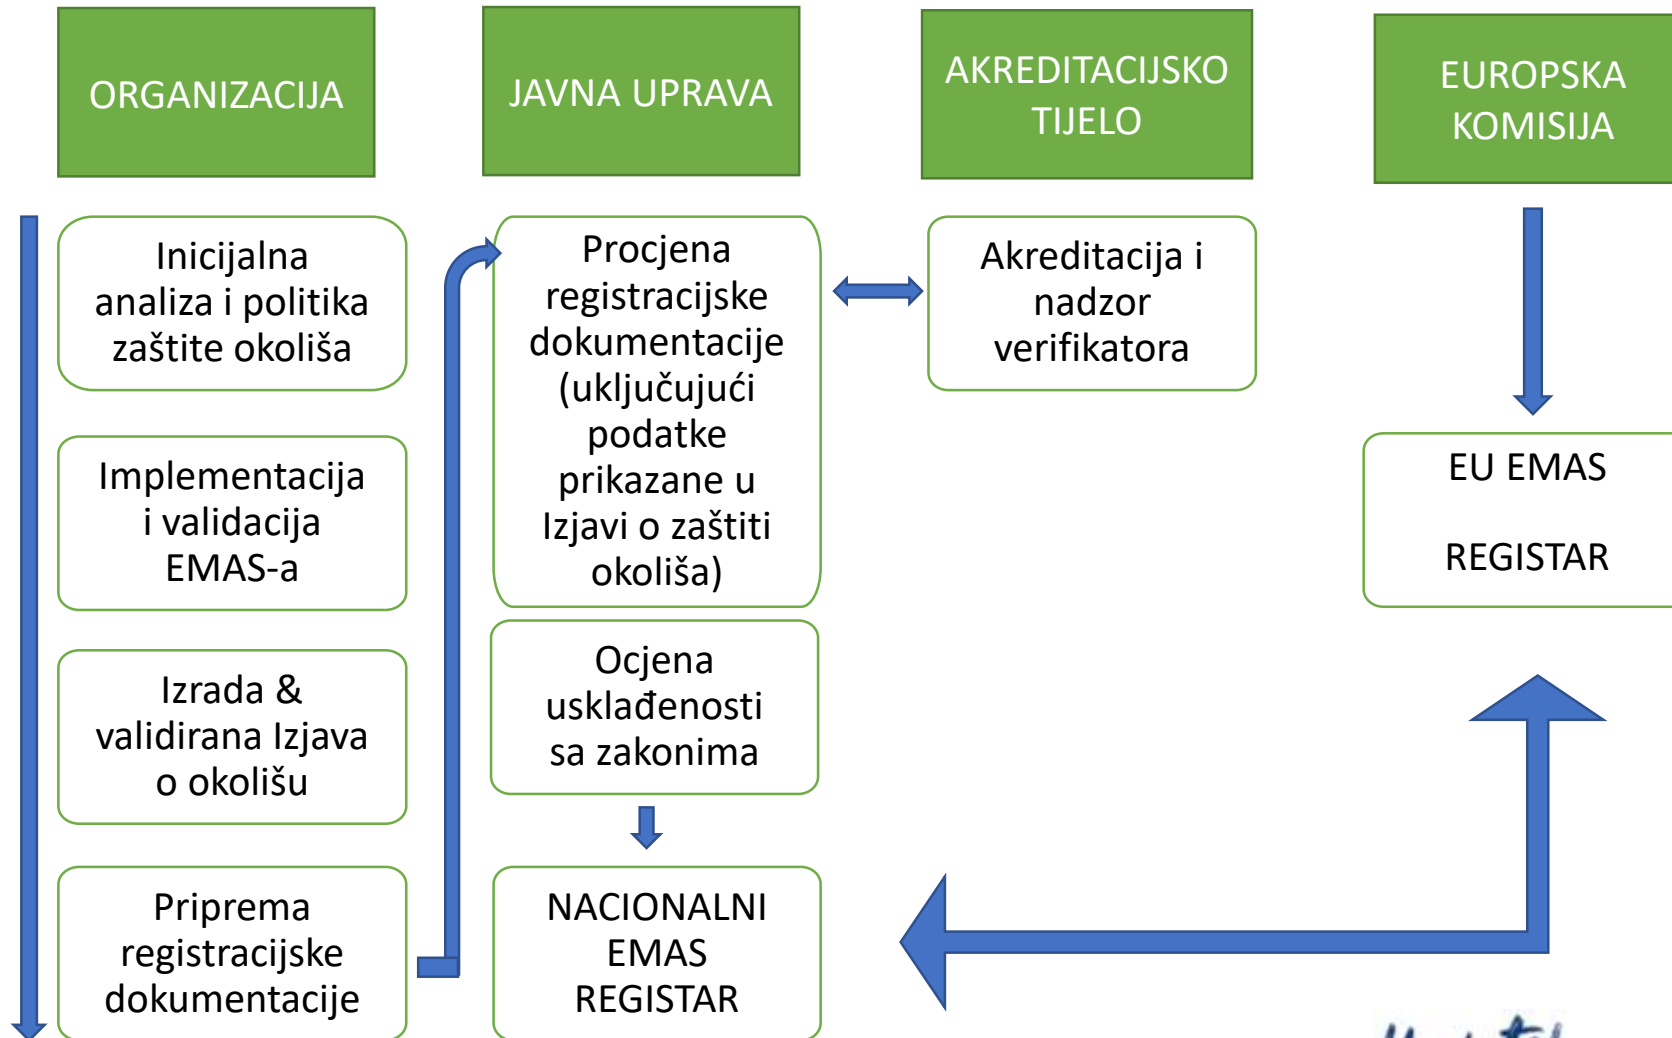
ORGANIZACIJA

JAVNA UPRAVA

AKREDITACIJSKO TIJELO

EUROPSKA KOMISIJA

Inicijalna analiza i politika zaštite okoliša

Implementacija i validacija EMAS-a

Izrada & validirana Izjava o okolišu

Priprema registracijske dokumentacije

Procjena registracijske dokumentacije (uključujući podatke prikazane u Izjavi o zaštiti okoliša)

Ocjena usklađenosti sa zakonima

NACIONALNI EMAS REGISTAR

Akreditacija i nadzor verifikatora

EU EMAS

REGISTAR

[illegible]